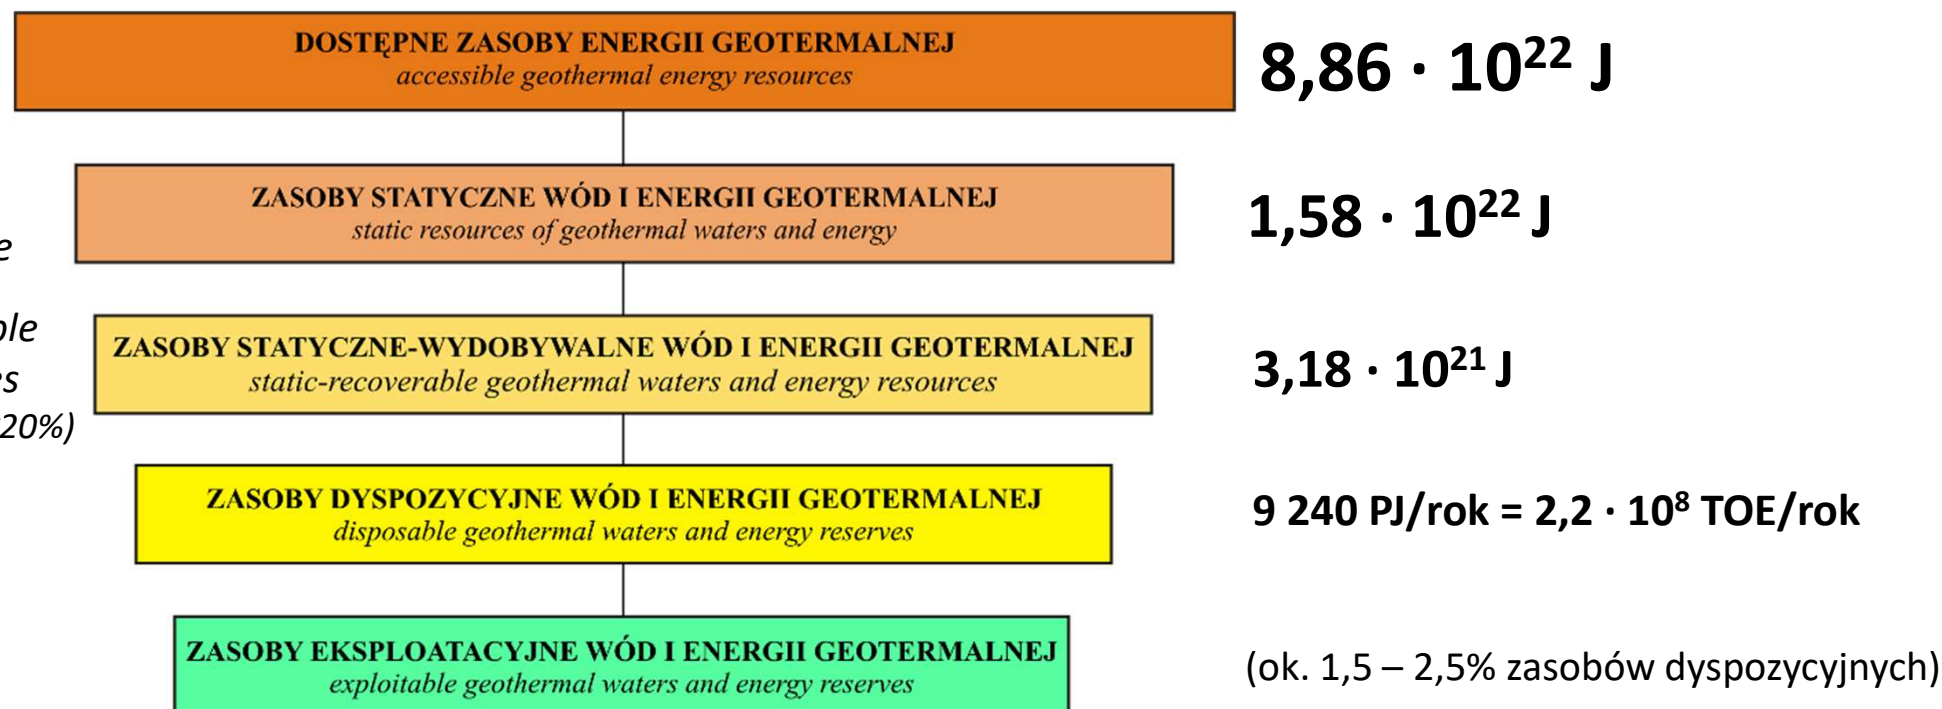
DOSTĘPNE ZASOBY ENERGII GEOTERMALNEJ
accessible geothermal energy resources

$8,86 \cdot 10^{22}$ J

ZASOBY STATYCZNE WÓD I ENERGII GEOTERMALNEJ
static resources of geothermal waters and energy

$1,58 \cdot 10^{22}$ J

e

ble
es
20%)

ZASOBY STATYCZNE-WYDOBYWALNE WÓD I ENERGII GEOTERMALNEJ
static-recoverable geothermal waters and energy resources

$3,18 \cdot 10^{21}$ J

ZASOBY DYSPOZYCYJNE WÓD I ENERGII GEOTERMALNEJ
disposable geothermal waters and energy reserves

9 240 PJ/rok = $2,2 \cdot 10^{8}$ TOE/rok

ZASOBY EKSPLOATACYJNE WÓD I ENERGII GEOTERMALNEJ
exploitable geothermal waters and energy reserves

(ok. 1,5 – 2,5% zasobów dyspozycyjnych)